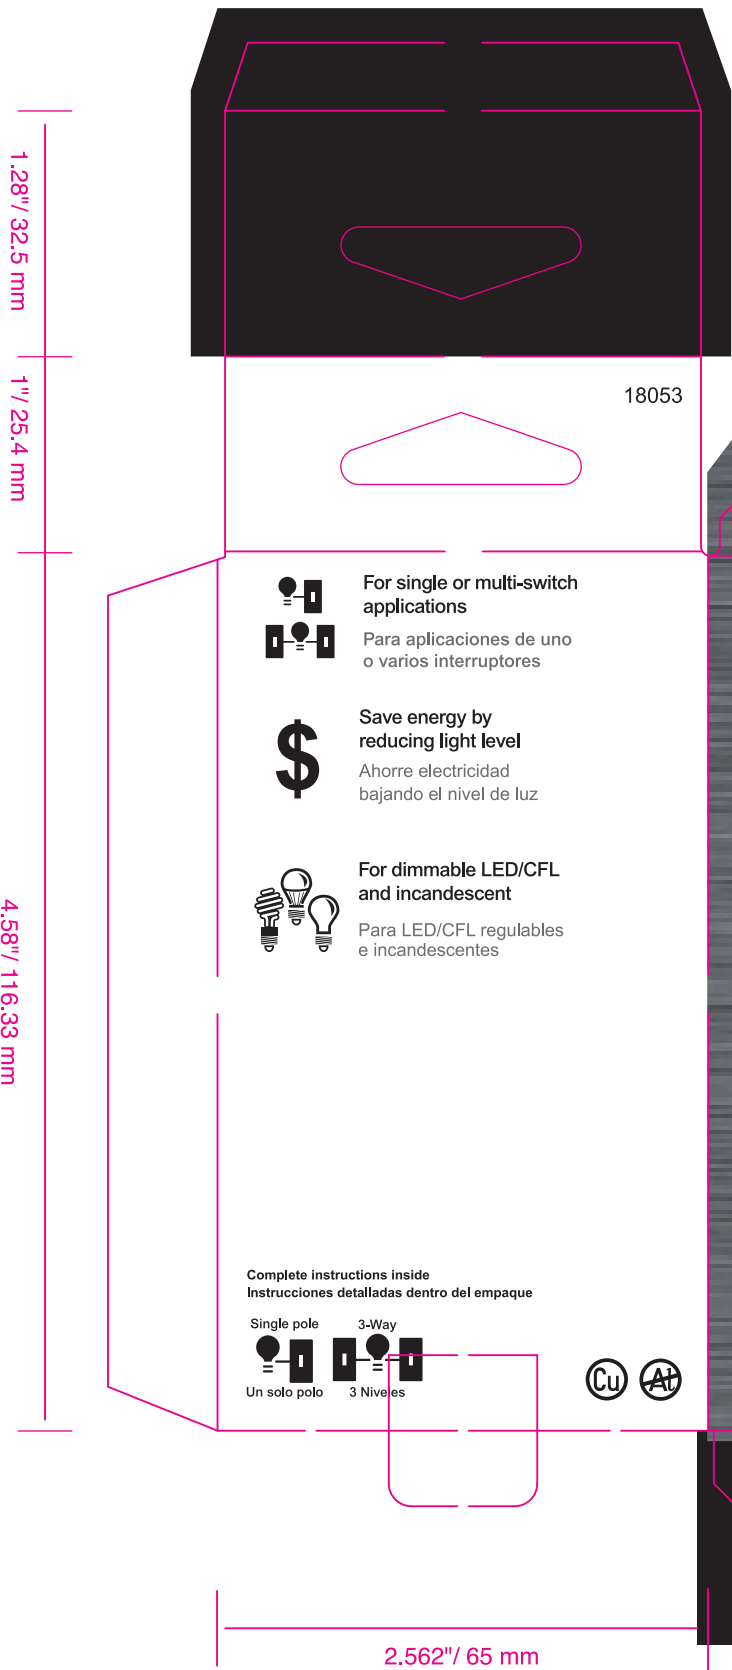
1.28"/ 32.5 mm

1"/ 25.4 mm

4.58"/ 116.33 mm

18053

For single or multi-switch applications

Para aplicaciones de uno o varios interruptores

$

Save energy by reducing light level

Ahorre electricidad bajando el nivel de luz

For dimmable LED/CFL and incandescent

Para LED/CFL regulables e incandescentes

Complete instructions inside
Instrucciones detalladas dentro del empaque

Single pole
Un solo polo

3-Way
3 Niveles

Cu Al

2.562"/ 65 mm